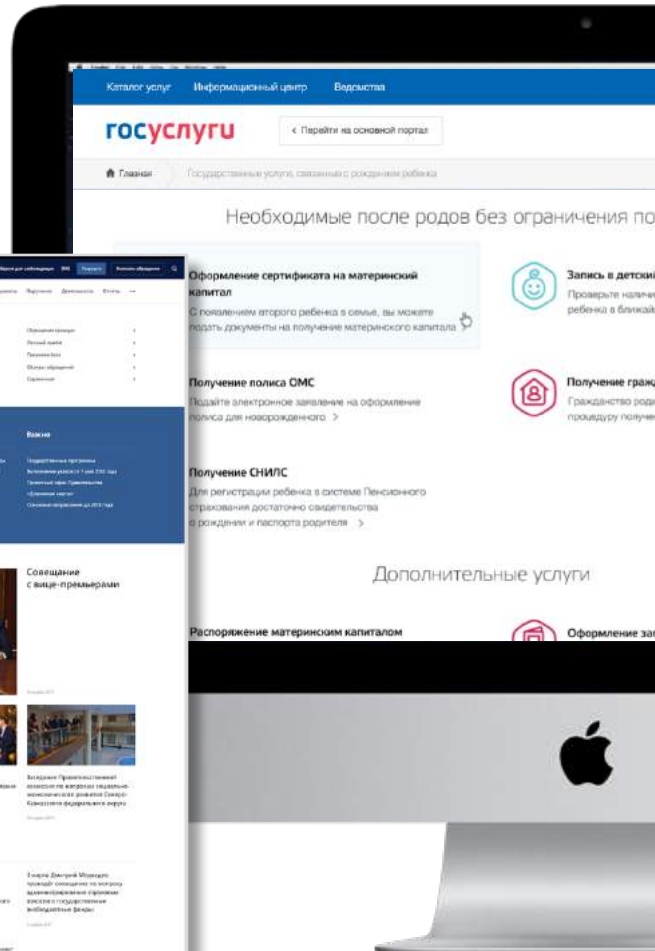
Каталог услуг Информационный центр Ведомства

госуслуги

< Перейти на основной портал

Главная Государственные услуги, связанные с рождением ребенка

Необходимые после родов без ограничения по

Оформление сертификата на материнский капитал
С появлением второго ребенка в семье, вы можете подать документы на получение материнского капитала

Запись в детски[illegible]
Проверьте наличи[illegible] ребенка в ближай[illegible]

Получение полиса ОМС
Подайте электронное заявление на оформление полиса для новорожденного >

Получение граж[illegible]
Гражданство роди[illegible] процедуру получе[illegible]

Получение СНИЛС
Для регистрации ребенка в системе Пенсионного страхования достаточно свидетельства о рождении и паспорта родителя >

Дополнительные услуги

Распоряжение материнским капиталом

Оформление за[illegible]

Важно

Совещание с вице-премьерами